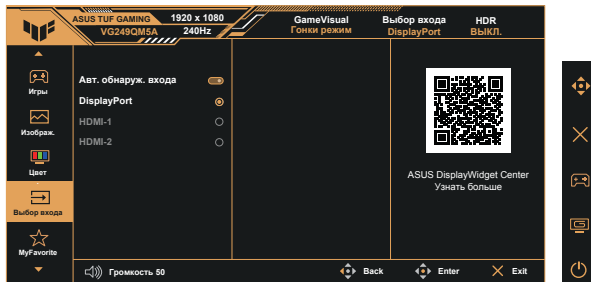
ASUS TUF GAMING
VG249QM5A
1920 x 1080
240Hz
GameVisual
Гонки режим
Выбор входа
DisplayPort
HDR
ВЫКЛ.

Игры
Изображ.
Цвет
Выбор входа
MyFavorite

Авт. обнаруж. входа
DisplayPort
HDMI-1
HDMI-2

ASUS DisplayWidget Center
Узнать больше

Громкость 50
Back
Enter
Exit